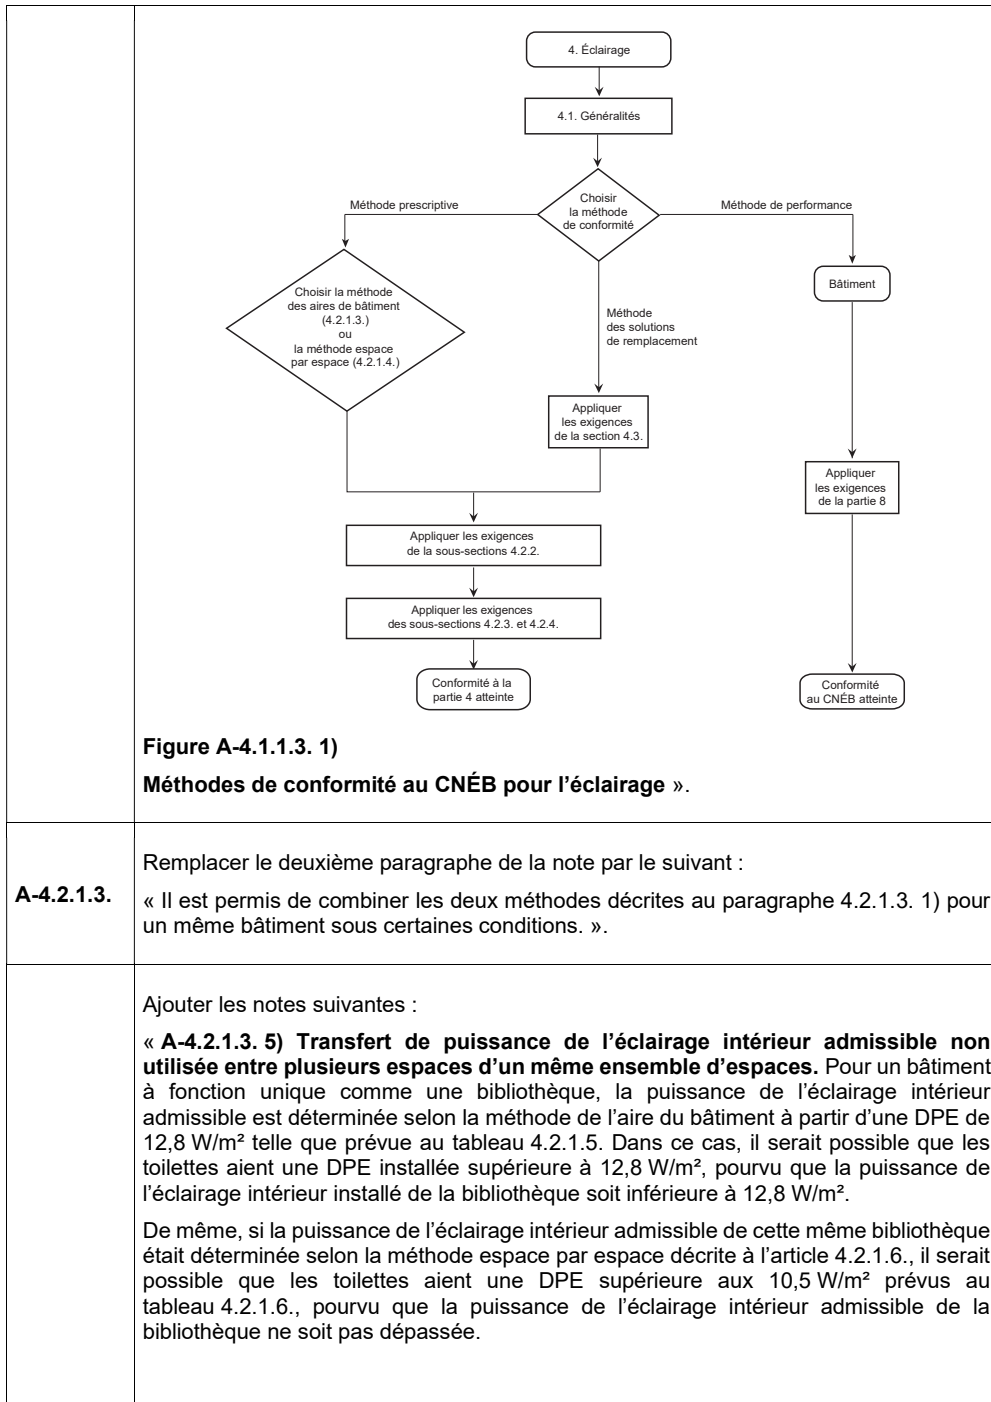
4. Éclairage

4.1. Généralités

Méthode prescriptive

Choisir la méthode de conformité

Méthode de performance

Choisir la méthode des aires de bâtiment (4.2.1.3.) ou la méthode espace par espace (4.2.1.4.)

Méthode des solutions de remplacement

Bâtiment

Appliquer les exigences de la section 4.3.

Appliquer les exigences de la partie 8

Appliquer les exigences de la sous-sections 4.2.2.

Appliquer les exigences des sous-sections 4.2.3. et 4.2.4.

Conformité à la partie 4 atteinte

Conformité au CNÉB atteinte

**Figure A-4.1.1.3. 1)**

**Méthodes de conformité au CNÉB pour l'éclairage** ».

A-4.2.1.3.

Remplacer le deuxième paragraphe de la note par le suivant :

« Il est permis de combiner les deux méthodes décrites au paragraphe 4.2.1.3. 1) pour un même bâtiment sous certaines conditions. ».

Ajouter les notes suivantes :

« **A-4.2.1.3. 5) Transfert de puissance de l'éclairage intérieur admissible non utilisée entre plusieurs espaces d'un même ensemble d'espaces.** Pour un bâtiment à fonction unique comme une bibliothèque, la puissance de l'éclairage intérieur admissible est déterminée selon la méthode de l'aire du bâtiment à partir d'une DPE de 12,8 W/m² telle que prévue au tableau 4.2.1.5. Dans ce cas, il serait possible que les toilettes aient une DPE installée supérieure à 12,8 W/m², pourvu que la puissance de l'éclairage intérieur installé de la bibliothèque soit inférieure à 12,8 W/m².

De même, si la puissance de l'éclairage intérieur admissible de cette même bibliothèque était déterminée selon la méthode espace par espace décrite à l'article 4.2.1.6., il serait possible que les toilettes aient une DPE supérieure aux 10,5 W/m² prévus au tableau 4.2.1.6., pourvu que la puissance de l'éclairage intérieur admissible de la bibliothèque ne soit pas dépassée.